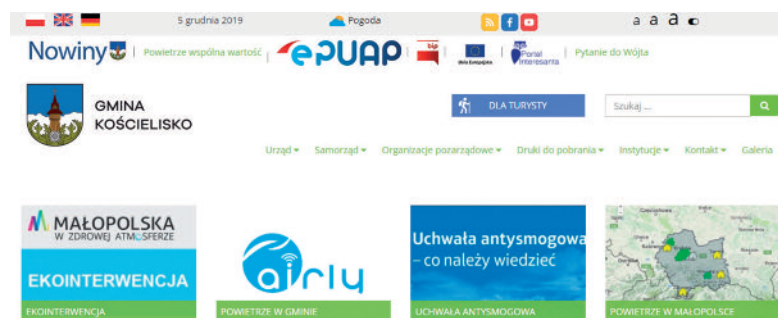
5 grudnia 2019

Pogoda

a a a

Nowiny | Powietrze wspólna wartość | ePUAP | bip | Unia Europejska | Portal Interesanta | Pytanie do Wójta

GMINA KOŚCIELISKO

DLA TURYSTY

Szukaj ...

Urząd ▾ Samorząd ▾ Organizacje pozarządowe ▾ Druki do pobrania ▾ Instytucje ▾ Kontakt ▾ Galeria

MAŁOPOLSKA W ZDROWEJ ATMOSFERZE

EKOINTERWENCJA

EKOINTERWENCJA

airly

POWIETRZE W GMINIE

Uchwała antysmogowa – co należy wiedzieć

UCHWAŁA ANTYSMOGOWA

POWIETRZE W MAŁOPOLSCE